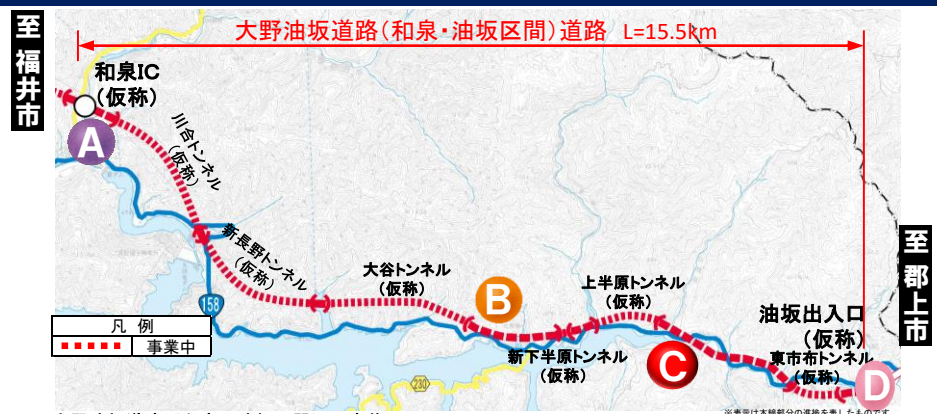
至福井市

大野油坂道路(和泉・油坂区間)道路 L=15.5km

和泉IC
(仮称)

A

川合トンネル
(仮称)

新長野トンネル
(仮称)

大谷トンネル
(仮称)

B

上半原トンネル
(仮称)

新下半原トンネル
(仮称)

C

油坂出入口
(仮称)

東市布トンネル
(仮称)

D

至郡上市

158

230

| 凡例 | |
|---|---|
| ■■■■■ | 事業中 |

※事業は本線部分の進捗を表したものです